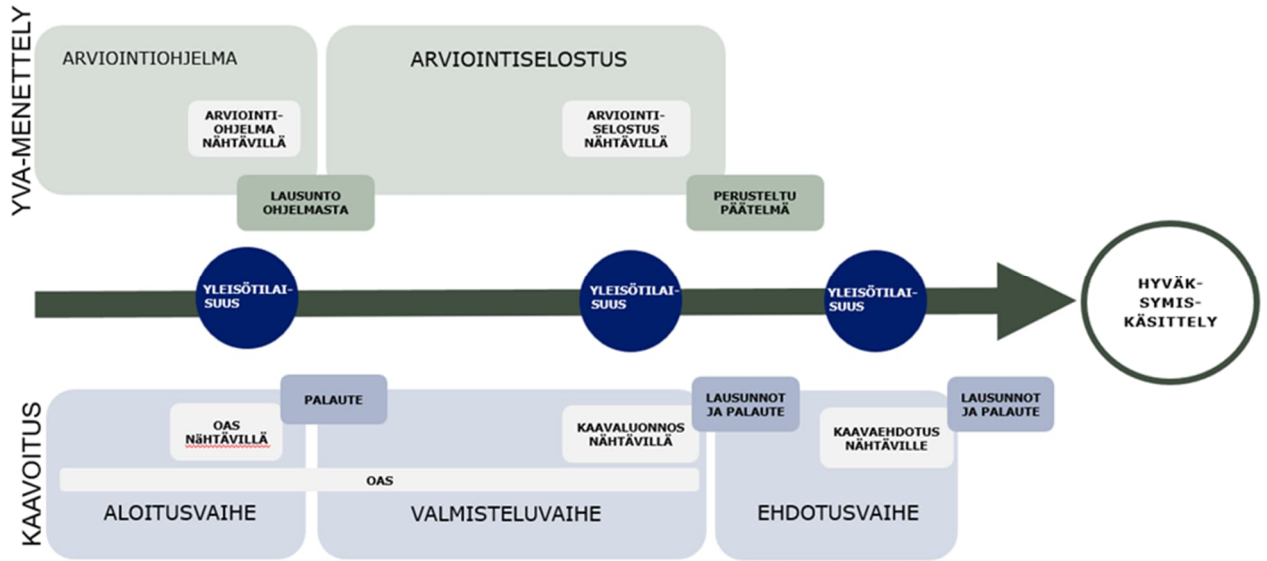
YVA-MENETTELY

ARVIOINTIOHJELMA

ARVIOINTI-OHJELMA NÄHTÄVILLÄ

ARVIOINTISELOSTUS

ARVIOINTI-SELOSTUS NÄHTÄVILLÄ

LAUSUNTO OHJELMASTA

PERUSTELTU PÄÄTELMÄ

YLEISÖTILAI-SUUS

YLEISÖTILAI-SUUS

YLEISÖTILAI-SUUS

HYVÄK-SYMIS-KÄSITTELY

KAAVOITUS

PALAUTE

OAS NÄHTÄVILLÄ

LAUSUNNOT JA PALAUTE

KAAVALUONNOS NÄHTÄVILLÄ

LAUSUNNOT JA PALAUTE

KAAVAEHDOTUS NÄHTÄVILLE

OAS

ALOITUSVAIHE

VALMISTELUVAIHE

EHDOTUSVAIHE